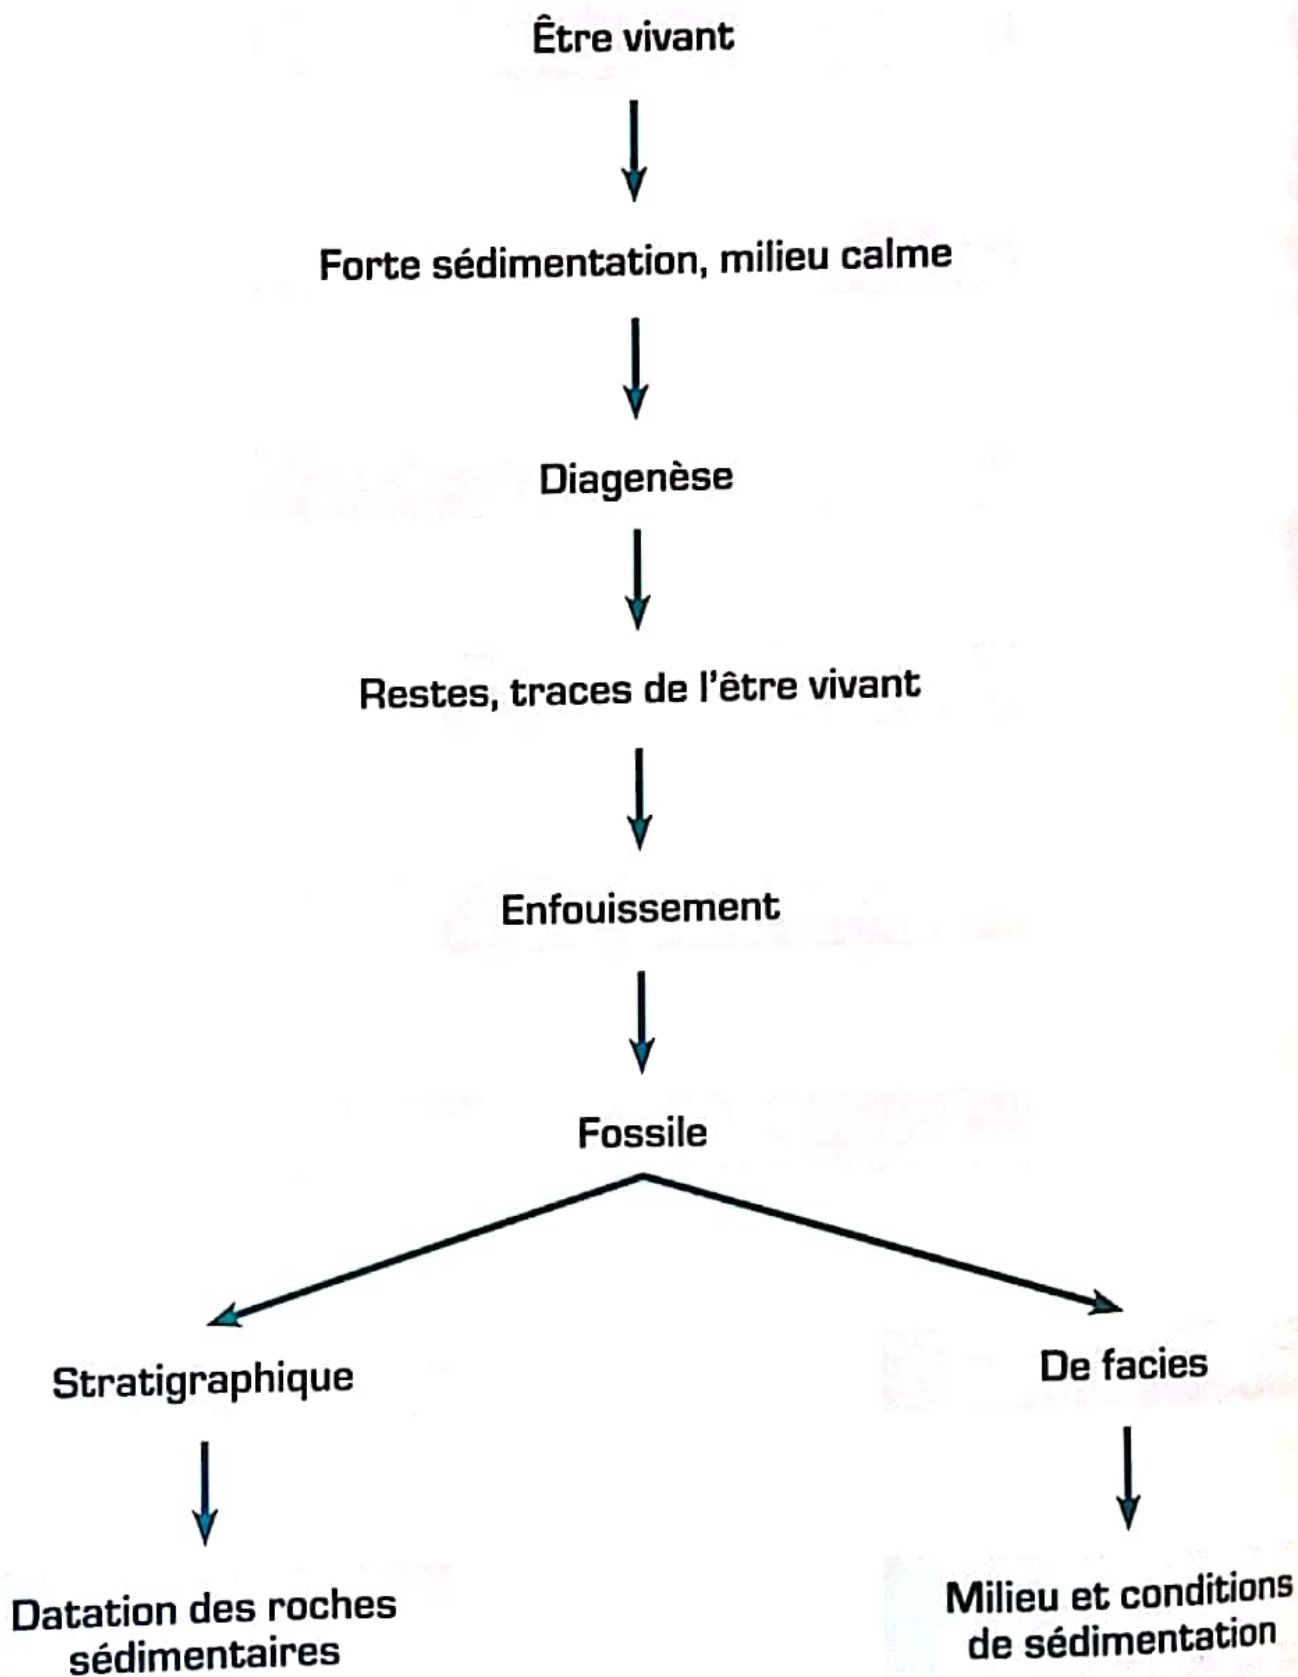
Être vivant

Forte sédimentation, milieu calme

Diagenèse

Restes, traces de l'être vivant

Enfouissement

Fossile

Stratigraphique

Datation des roches sédimentaires

De facies

Milieu et conditions de sédimentation